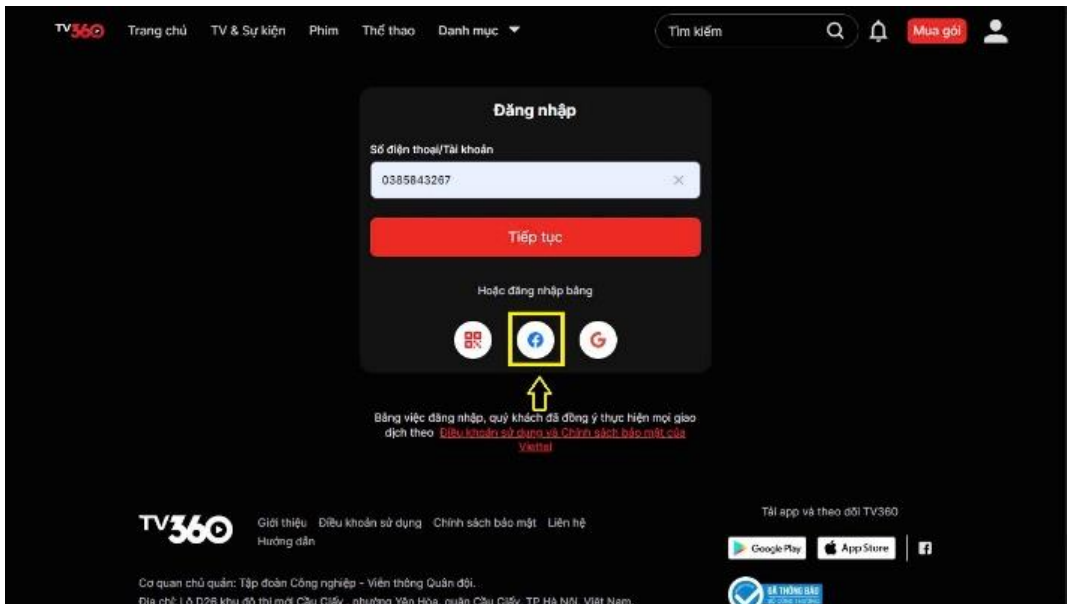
TV360 Trang chủ TV & Sự kiện Phim Thể thao Danh mục

Tìm kiếm

Mua gói

Đăng nhập

Số điện thoại/Tài khoản

0385843267

Tiếp tục

Hoặc đăng nhập bằng

Bằng việc đăng nhập, quý khách đã đồng ý thực hiện mọi giao dịch theo Điều khoản sử dụng và Chính sách bảo mật của Viettel

TV360 Giới thiệu Điều khoản sử dụng Chính sách bảo mật Liên hệ Hướng dẫn

Tải app và theo dõi TV360

Google Play App Store

Cơ quan chủ quản: Tập đoàn Công nghiệp - Viễn thông Quân đội.

Địa chỉ: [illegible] khu đô thị mới Cầu Giấy, phường Yên Hòa, quận Cầu Giấy, TP Hà Nội, Việt Nam

ĐÃ THÔNG BÁO BỘ CÔNG THƯƠNG